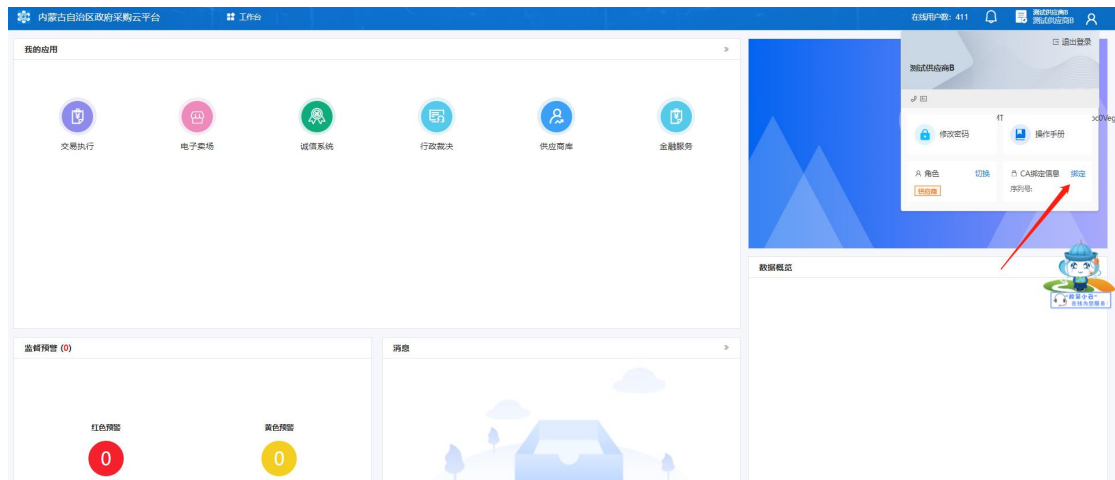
内蒙古自治区政府采购云平台
工作台
在线用户数：411
测试供应商B
测试供应商B
退出登录
测试供应商B

我的应用
交易执行
电子卖场
诚信系统
行政裁决
供应商库
金融服务

修改密码
操作手册
角色
切换
供应商
CA绑定信息
绑定
序列号:

数据概览

监督预警 (0)
红色预警
0
黄色预警
0

消息